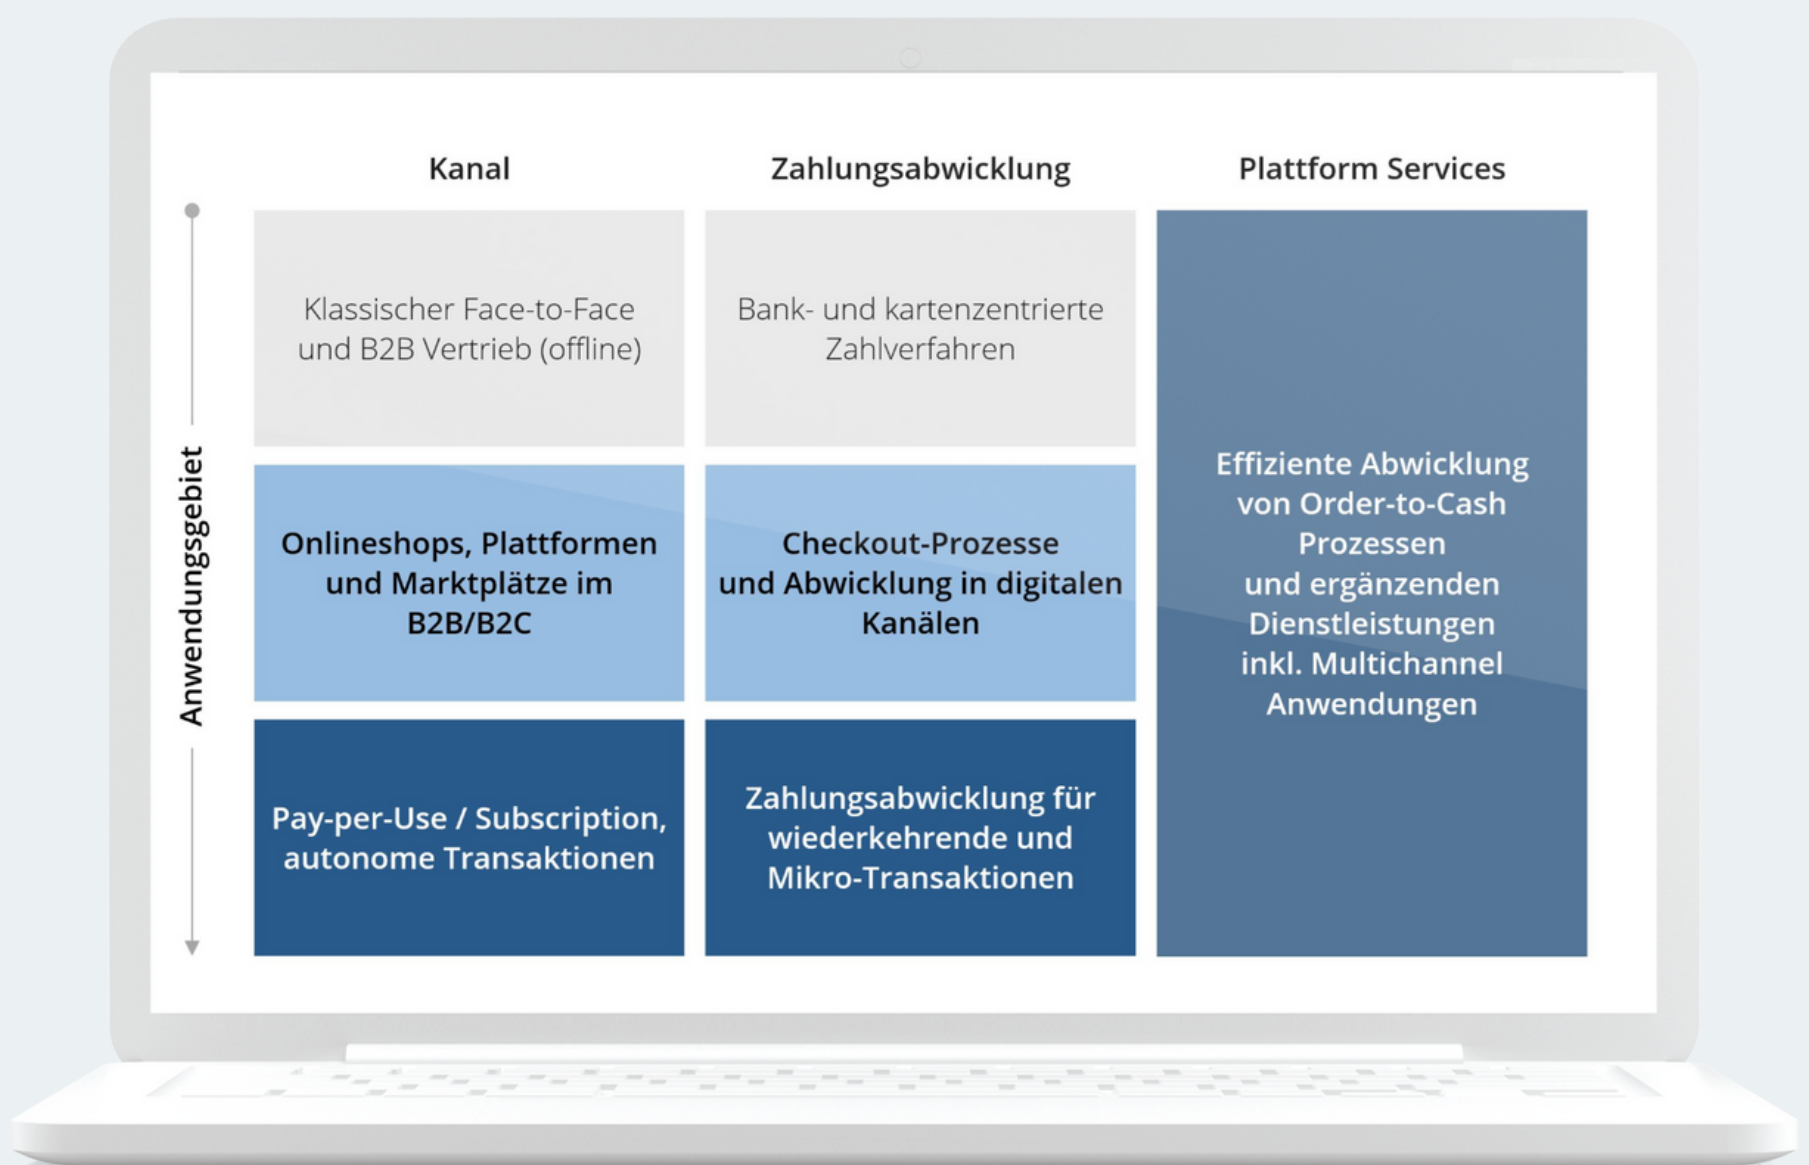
| Kanal | Zahlungsabwicklung | Plattform Services |
|---|---|---|
| Klassischer Face-to-Face und B2B Vertrieb (offline) | Bank- und kartenzentrierte Zahlverfahren | Effiziente Abwicklung von Order-to-Cash Prozessen und ergänzenden Dienstleistungen inkl. Multichannel Anwendungen |
| Onlineshops, Plattformen und Marktplätze im B2B/B2C | Checkout-Prozesse und Abwicklung in digitalen Kanälen | |
| Pay-per-Use / Subscription, autonome Transaktionen | Zahlungsabwicklung für wiederkehrende und Mikro-Transaktionen | |

Anwendungsgebiet